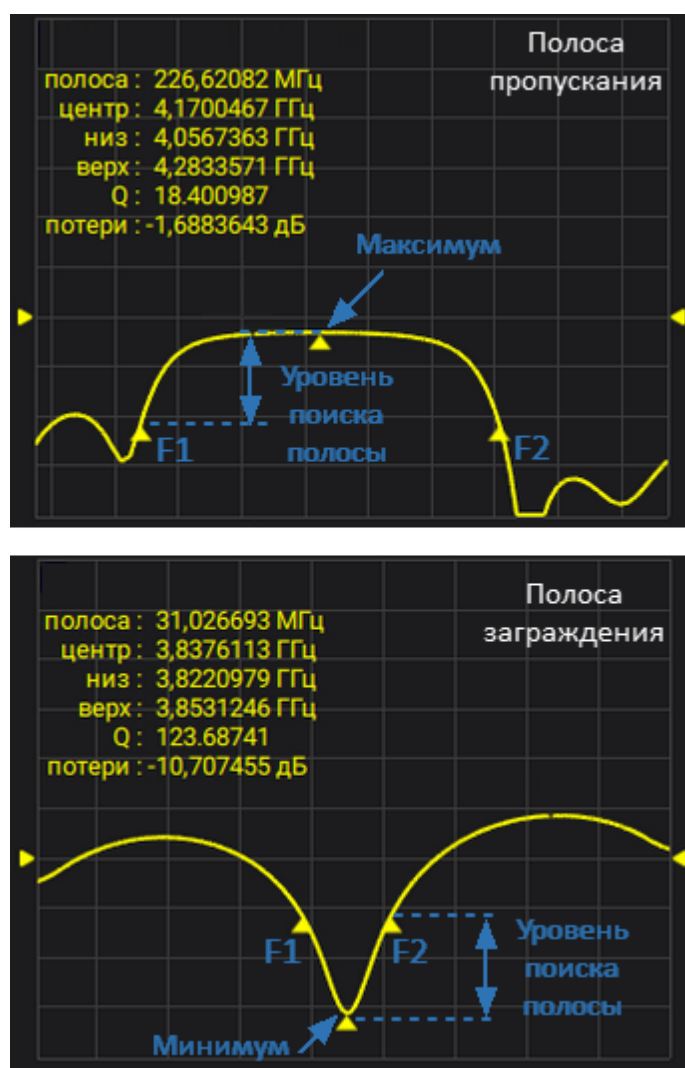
Полоса пропускания

полоса : 226,62082 МГц
центр : 4,1700467 ГГц
низ : 4,0567363 ГГц
верх : 4,2833571 ГГц
Q : 18.400987
потери : -1,6883643 дБ

Максимум

Уровень поиска полосы

F1

F2

Полоса заграждения

полоса : 31,026693 МГц
центр : 3,8376113 ГГц
низ : 3,8220979 ГГц
верх : 3,8531246 ГГц
Q : 123.68741
потери : -10,707455 дБ

F1

F2

Уровень поиска полосы

Минимум